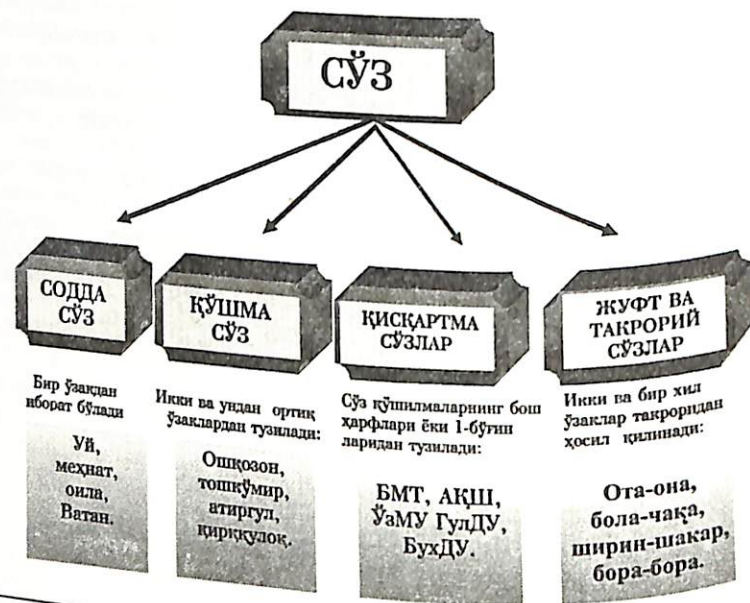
СЎЗ

СОДДА СЎЗ

Бир ўзакдан иборат бўлади

Уй, меҳнат, оила, Ватан.

ҚЎШМА СЎЗ

Икки ва ундан ортиқ ўзаклардан тузилади:

Ошқозон, тошкўмир, атиргул, қирққулоқ.

ҚИСҚАРТМА СЎЗЛАР

Сўз қўшилмаларининг бош ҳарфлари ёки 1-бўғин ларидан тузилади:

БМТ, АҚШ, ЎзМУ ГулДУ, БухДУ.

ЖУФТ ВА ТАКРОРИЙ СЎЗЛАР

Икки ва бир хил ўзаклар такроридан ҳосил қилинади:

Ота-она, бола-чақа, ширин-шакар, бора-бора.